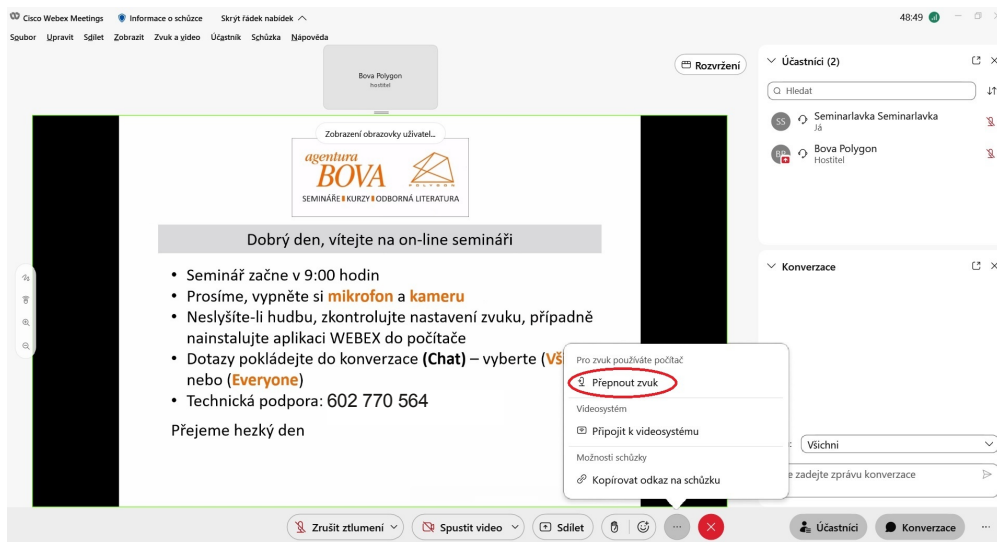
Cisco Webex Meetings   Informace o schůzce   Skrýt řádek nabídek

48:49

Soubor  Upravit  Sdílet  Zobrazit  Zvuk a video  Účastník  Schůzka  Nápověda

Bova Polygon
hostitel

Rozvržení

Zobrazení obrazovky uživatel...

agentura BOVA
POLYGON
SEMINÁŘE | KURZY | ODBORNÁ LITERATURA

Dobrý den, vítejte na on-line semináři

• Seminář začne v 9:00 hodin
• Prosíme, vypněte si mikrofon a kameru
• Neslyšíte-li hudbu, zkontrolujte nastavení zvuku, případně nainstalujte aplikaci WEBEX do počítače
• Dotazy pokládejte do konverzace (Chat) – vyberte (Vš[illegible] nebo (Everyone)
• Technická podpora: 602 770 564

Přejeme hezký den

Pro zvuk používáte počítač
Přepnout zvuk
Videosystém
Připojit k videosystému
Možnosti schůzky
Kopírovat odkaz na schůzku

Účastníci (2)
Hledat
SS Seminarlavka Seminarlavka
Já
BP Bova Polygon
Hostitel

Konverzace

Všichni
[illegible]e zadejte zprávu konverzace

Zrušit ztlumení   Spustit video   Sdílet   Účastníci   Konverzace